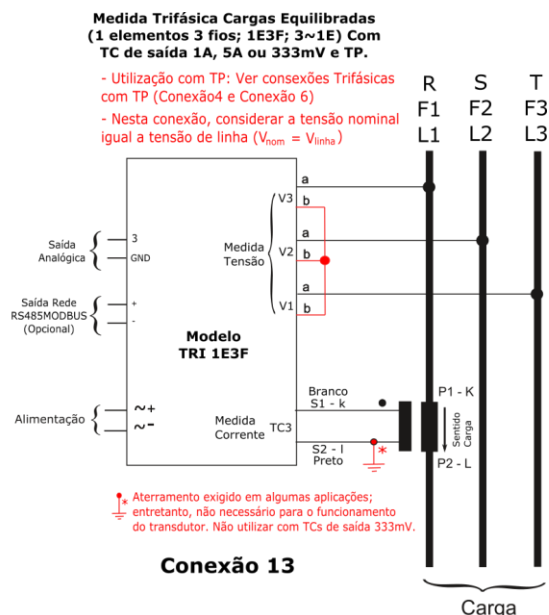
Medida Trifásica Cargas Equilibradas (1 elementos 3 fios; 1E3F; 3~1E) Com TC de saída 1A, 5A ou 333mV e TP.

- Utilização com TP: Ver consexões Trifásicas com TP (Conexão4 e Conexão 6)

- Nesta conexão, considerar a tensão nominal igual a tensão de linha ($V_{nom} = V_{linha}$)

R
F1
L1

S
F2
L2

T
F3
L3

V3
a
b
Medida Tensão
V2
a
b
V1
a
b

Saída Analógica
3
GND

Saída Rede RS485MODBUS (Opcional)
+
-

Modelo TRI 1E3F

Alimentação
~+
~-

Medida Corrente
TC3
Branco
S1 - k
S2 - l
Preto
*

P1 - K
Sentido Carga
P2 - L

* Aterramento exigido em algumas aplicações; entretanto, não necessário para o funcionamento do transdutor. Não utilizar com TCs de saída 333mV.

Conexão 13

Carga